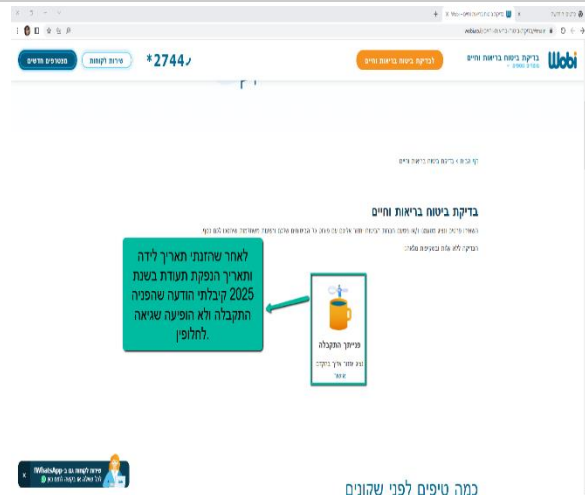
בדיקת ביטוח בריאות וחיים
wobi
לבדיקת ביטוח בריאות וחיים
2744*
שירות לקוחות
מבוטחים חדשים

בדיקת ביטוח בריאות וחיים

לאחר שהזנתי תאריך לידה ותאריך הנפקת תעודת בשנת 2025 קיבלתי הודעה שהפניה התקבלה ולא הופיעה שגיאה לחלופין.

פנייתך התקבלה

WhatsApp

כמה טיפים לפני שקונים